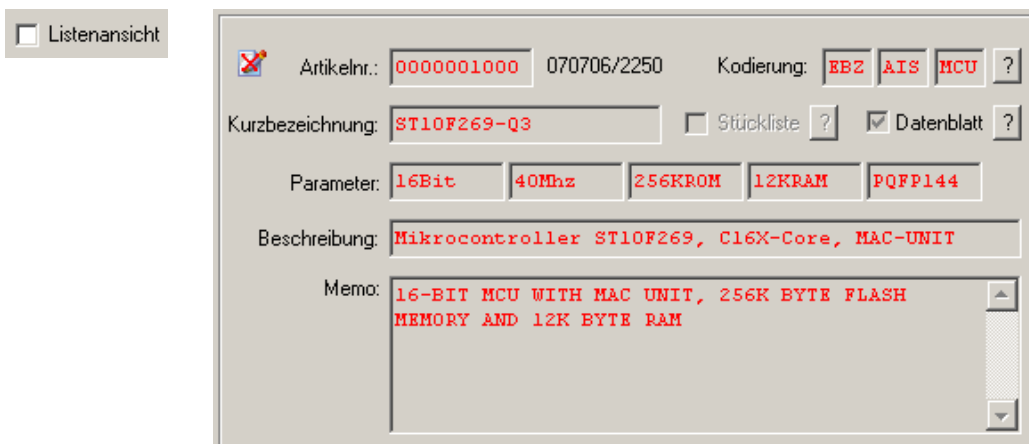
Listenansicht

Artikelnr.: 0000001000 070706/2250 Kodierung: EBZ AIS MCU ?

Kurzbezeichnung: ST10F269-Q3 Stückliste ? Datenblatt ?

Parameter: 16Bit 40Mhz 256KROM 12KRAM PQFP144

Beschreibung: Mikrocontroller ST10F269, C16X-Core, MAC-UNIT

Memo: 16-BIT MCU WITH MAC UNIT, 256K BYTE FLASH MEMORY AND 12K BYTE RAM